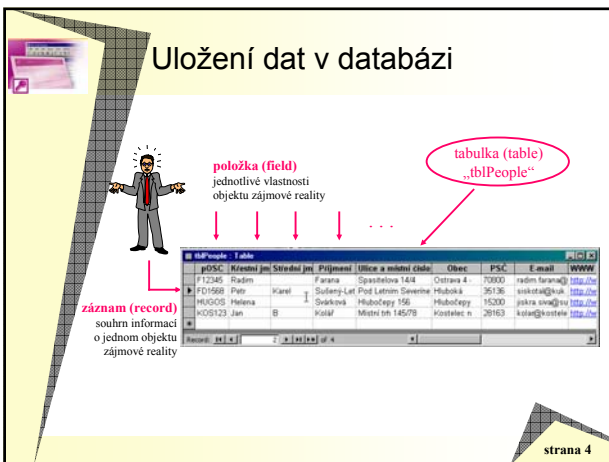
Uložení dat v databázi

položka (field)
jednotlivé vlastnosti objektu zájmové reality

tabulka (table)
„tblPeople"

. . .

tblPeople : Table

| pOSC | Křestní jm | Střední jm | Příjmení | Ulice a místní číslo | Obec | PSČ | E-mail | WWW |
|---|---|---|---|---|---|---|---|---|
| F12345 | Radim | | Farana | Spasitelova 14/4 | Ostrava 4 - | 70800 | radim.farana@ | http://w |
| FD1568 | Petr | Karel | Sušený-Let | Pod Letním Severine | Hluboká | 35136 | siskota@kuk | http://w |
| HUGOS | Helena | | Svárková | Hlubočepy 156 | Hlubočepy | 15200 | jiskra.siva@su | http://w |
| KOS123 | Jan | B | Kolář | Místní trh 145/78 | Kostelec n | 28163 | kolar@kostele | http://w |

Record: 2 of 4

záznam (record)
souhrn informací o jednom objektu zájmové reality

strana 4